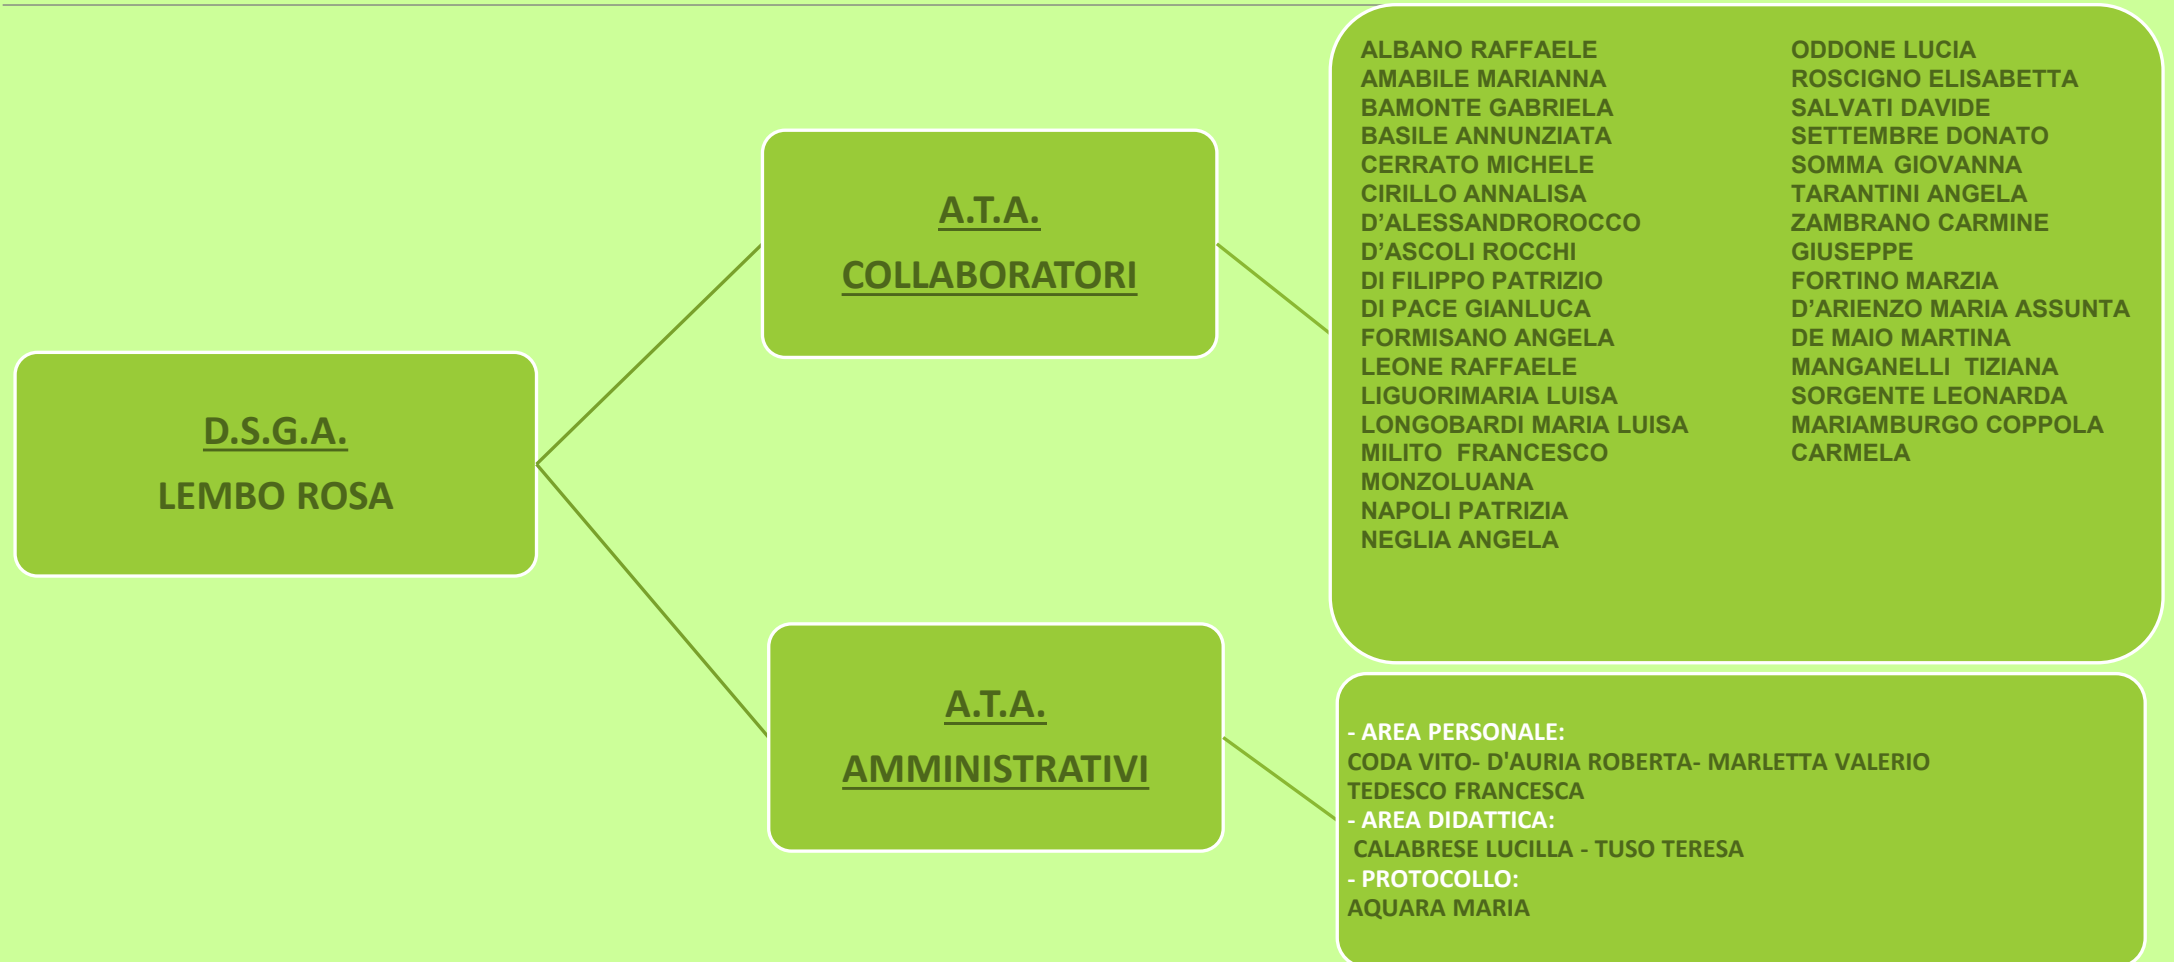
D.S.G.A.
LEMBO ROSA

A.T.A.
COLLABORATORI

ALBANO RAFFAELE
AMABILE MARIANNA
BAMONTE GABRIELA
BASILE ANNUNZIATA
CERRATO MICHELE
CIRILLO ANNALISA
D'ALESSANDROROCCO
D'ASCOLI ROCCHI
DI FILIPPO PATRIZIO
DI PACE GIANLUCA
FORMISANO ANGELA
LEONE RAFFAELE
LIGUORIMARIA LUISA
LONGOBARDI MARIA LUISA
MILITO FRANCESCO
MONZOLUANA
NAPOLI PATRIZIA
NEGLIA ANGELA

ODDONE LUCIA
ROSCIGNO ELISABETTA
SALVATI DAVIDE
SETTEMBRE DONATO
SOMMA GIOVANNA
TARANTINI ANGELA
ZAMBRANO CARMINE
GIUSEPPE
FORTINO MARZIA
D'ARIENZO MARIA ASSUNTA
DE MAIO MARTINA
MANGANELLI TIZIANA
SORGENTE LEONARDA
MARIAMBURGO COPPOLA
CARMELA

A.T.A.
AMMINISTRATIVI

- AREA PERSONALE:
CODA VITO- D'AURIA ROBERTA- MARLETTA VALERIO
TEDESCO FRANCESCA
- AREA DIDATTICA:
CALABRESE LUCILLA - TUSO TERESA
- PROTOCOLLO:
AQUARA MARIA